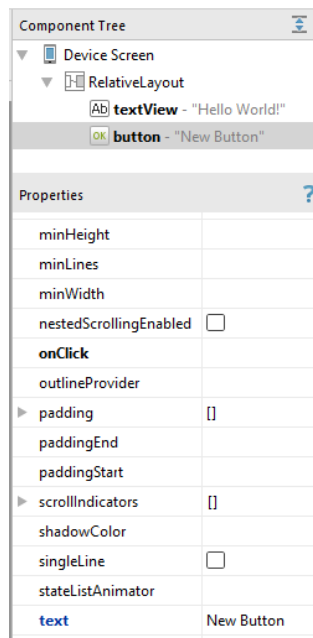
Component Tree

Device Screen

RelativeLayout

Ab textView - "Hello World!"

OK button - "New Button"

Properties ?

| | |
|---|---|
| minHeight | |
| minLines | |
| minWidth | |
| nestedScrollingEnabled | |
| onClick | |
| outlineProvider | |
| padding | [] |
| paddingEnd | |
| paddingStart | |
| scrollIndicators | [] |
| shadowColor | |
| singleLine | |
| stateListAnimator | |
| text | New Button |